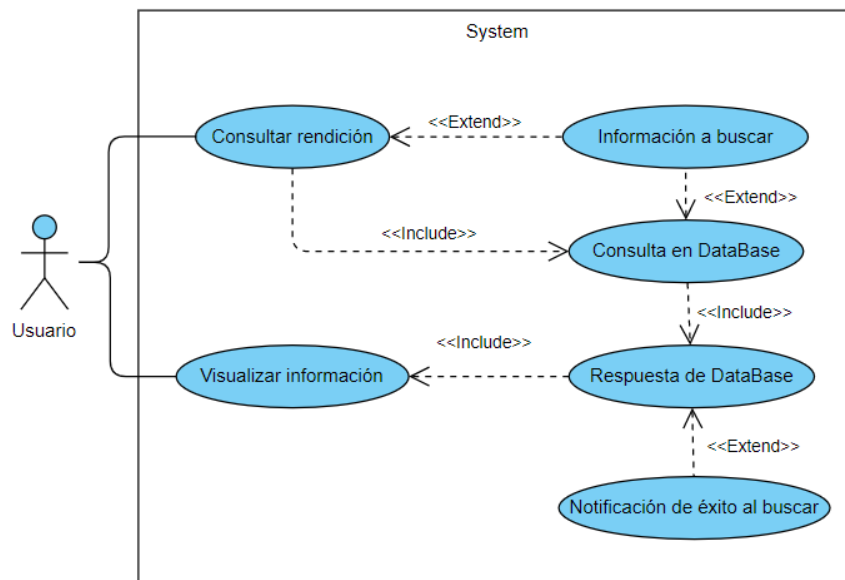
System

Usuario

Consultar rendición

<<Extend>>

Información a buscar

<<Extend>>

<<Include>>

Consulta en DataBase

<<Include>>

<<Include>>

Visualizar información

Respuesta de DataBase

<<Extend>>

Notificación de éxito al buscar